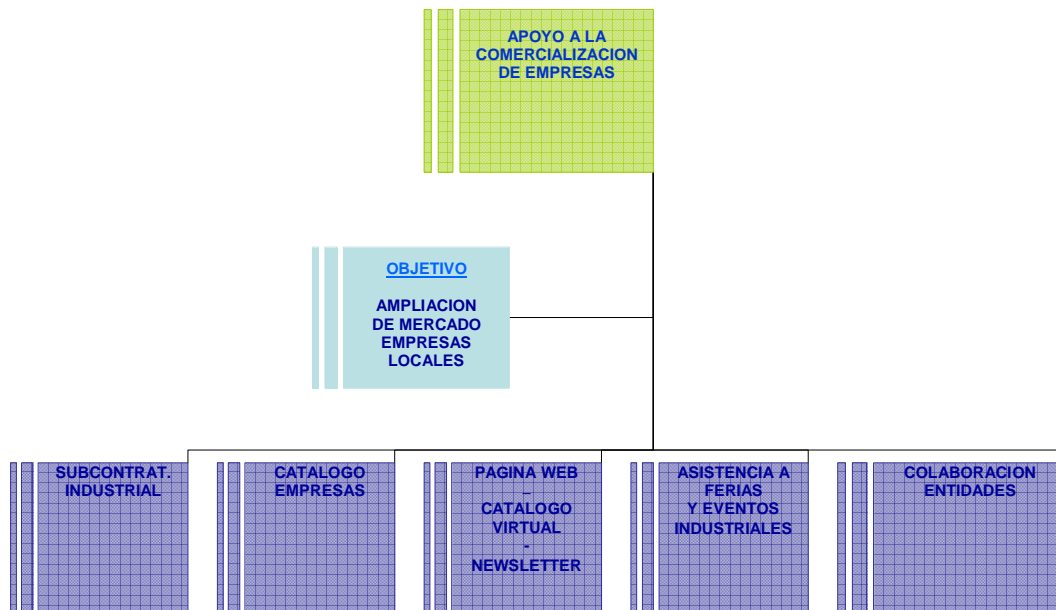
APOYO A LA COMERCIALIZACION DE EMPRESAS

OBJETIVO

AMPLIACION DE MERCADO EMPRESAS LOCALES

SUBCONTRAT. INDUSTRIAL

CATALOGO EMPRESAS

PAGINA WEB
–
CATALOGO VIRTUAL
-
NEWSLETTER

ASISTENCIA A FERIAS Y EVENTOS INDUSTRIALES

COLABORACION ENTIDADES